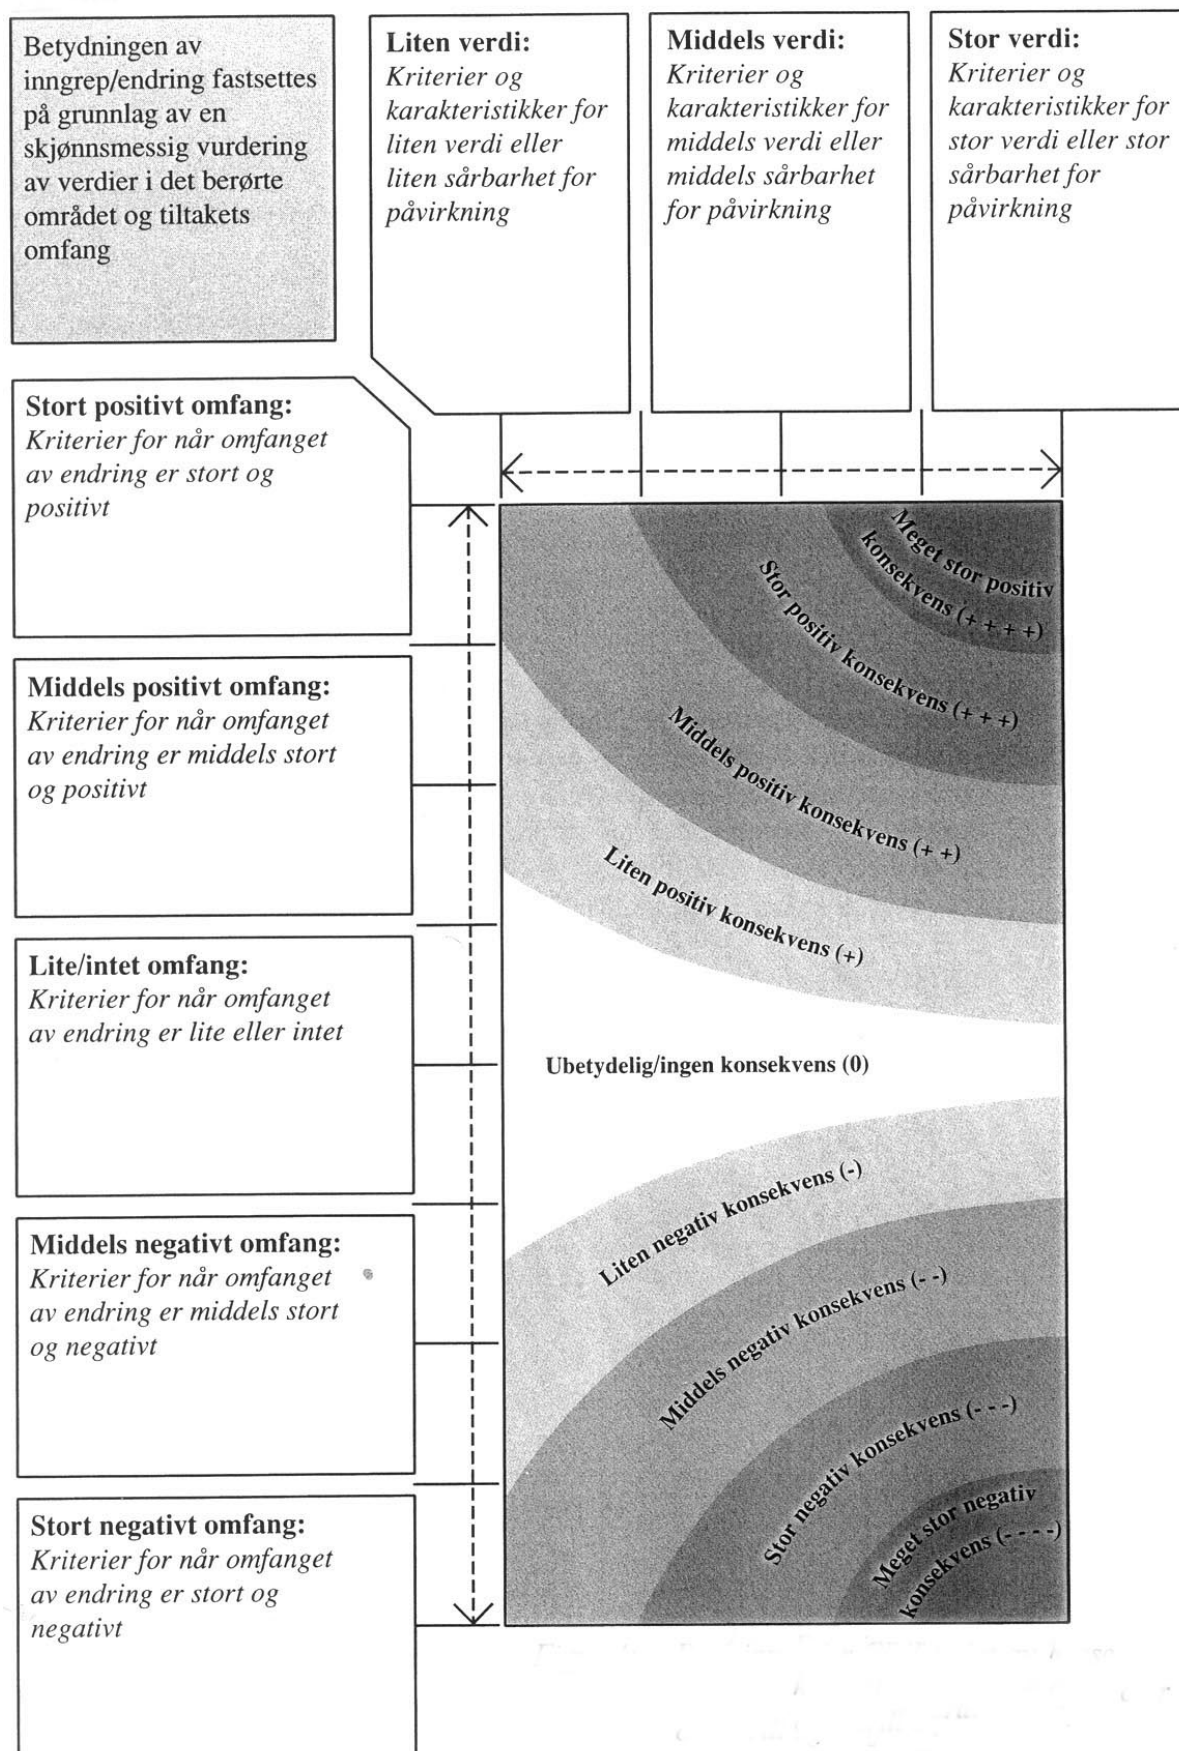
Betydningen av inngrep/endring fastsettes på grunnlag av en skjønnsmessig vurdering av verdier i det berørte området og tiltakets omfang

**Liten verdi:**
*Kriterier og karakteristikker for liten verdi eller liten sårbarhet for påvirkning*

**Middels verdi:**
*Kriterier og karakteristikker for middels verdi eller middels sårbarhet for påvirkning*

**Stor verdi:**
*Kriterier og karakteristikker for stor verdi eller stor sårbarhet for påvirkning*

**Stort positivt omfang:**
*Kriterier for når omfanget av endring er stort og positivt*

**Middels positivt omfang:**
*Kriterier for når omfanget av endring er middels stort og positivt*

**Lite/intet omfang:**
*Kriterier for når omfanget av endring er lite eller intet*

**Middels negativt omfang:**
*Kriterier for når omfanget av endring er middels stort og negativt*

**Stort negativt omfang:**
*Kriterier for når omfanget av endring er stort og negativt*

Meget stor positiv konsekvens (+ + + +)

Stor positiv konsekvens (+ + +)

Middels positiv konsekvens (+ +)

Liten positiv konsekvens (+)

Ubetydelig/ingen konsekvens (0)

Liten negativ konsekvens (-)

Middels negativ konsekvens (- -)

Stor negativ konsekvens (- - -)

Meget stor negativ konsekvens (- - - -)

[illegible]